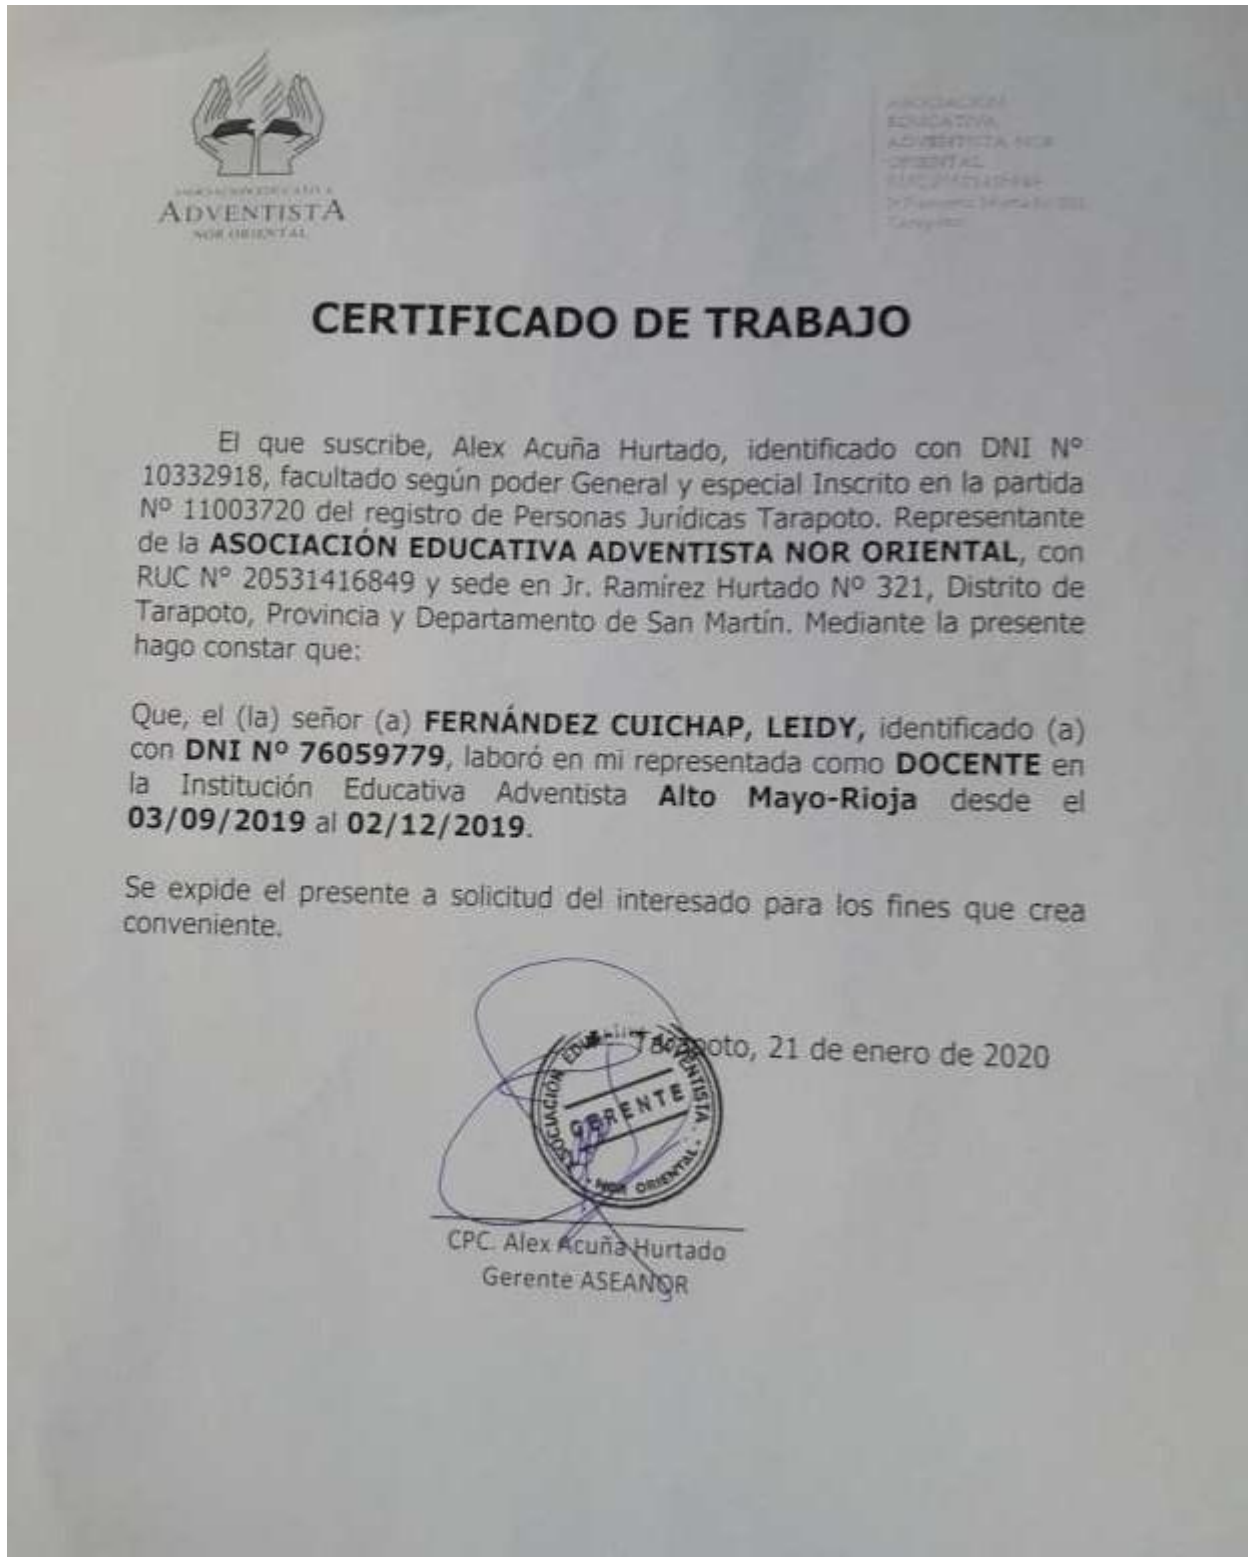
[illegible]
ADVENTISTA
NOR ORIENTAL

ASOCIACION EDUCATIVA ADVENTISTA NOR ORIENTAL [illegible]

CERTIFICADO DE TRABAJO

El que suscribe, Alex Acuña Hurtado, identificado con DNI Nº 10332918, facultado según poder General y especial Inscrito en la partida Nº 11003720 del registro de Personas Jurídicas Tarapoto. Representante de la ASOCIACIÓN EDUCATIVA ADVENTISTA NOR ORIENTAL, con RUC Nº 20531416849 y sede en Jr. Ramírez Hurtado Nº 321, Distrito de Tarapoto, Provincia y Departamento de San Martín. Mediante la presente hago constar que:

Que, el (la) señor (a) FERNÁNDEZ CUICHAP, LEIDY, identificado (a) con DNI Nº 76059779, laboró en mi representada como DOCENTE en la Institución Educativa Adventista Alto Mayo-Rioja desde el 03/09/2019 al 02/12/2019.

Se expide el presente a solicitud del interesado para los fines que crea conveniente.

Tarapoto, 21 de enero de 2020

ASOCIACIÓN EDUCATIVA ADVENTISTA NOR ORIENTAL
GERENTE

CPC. Alex Acuña Hurtado
Gerente ASEANOR